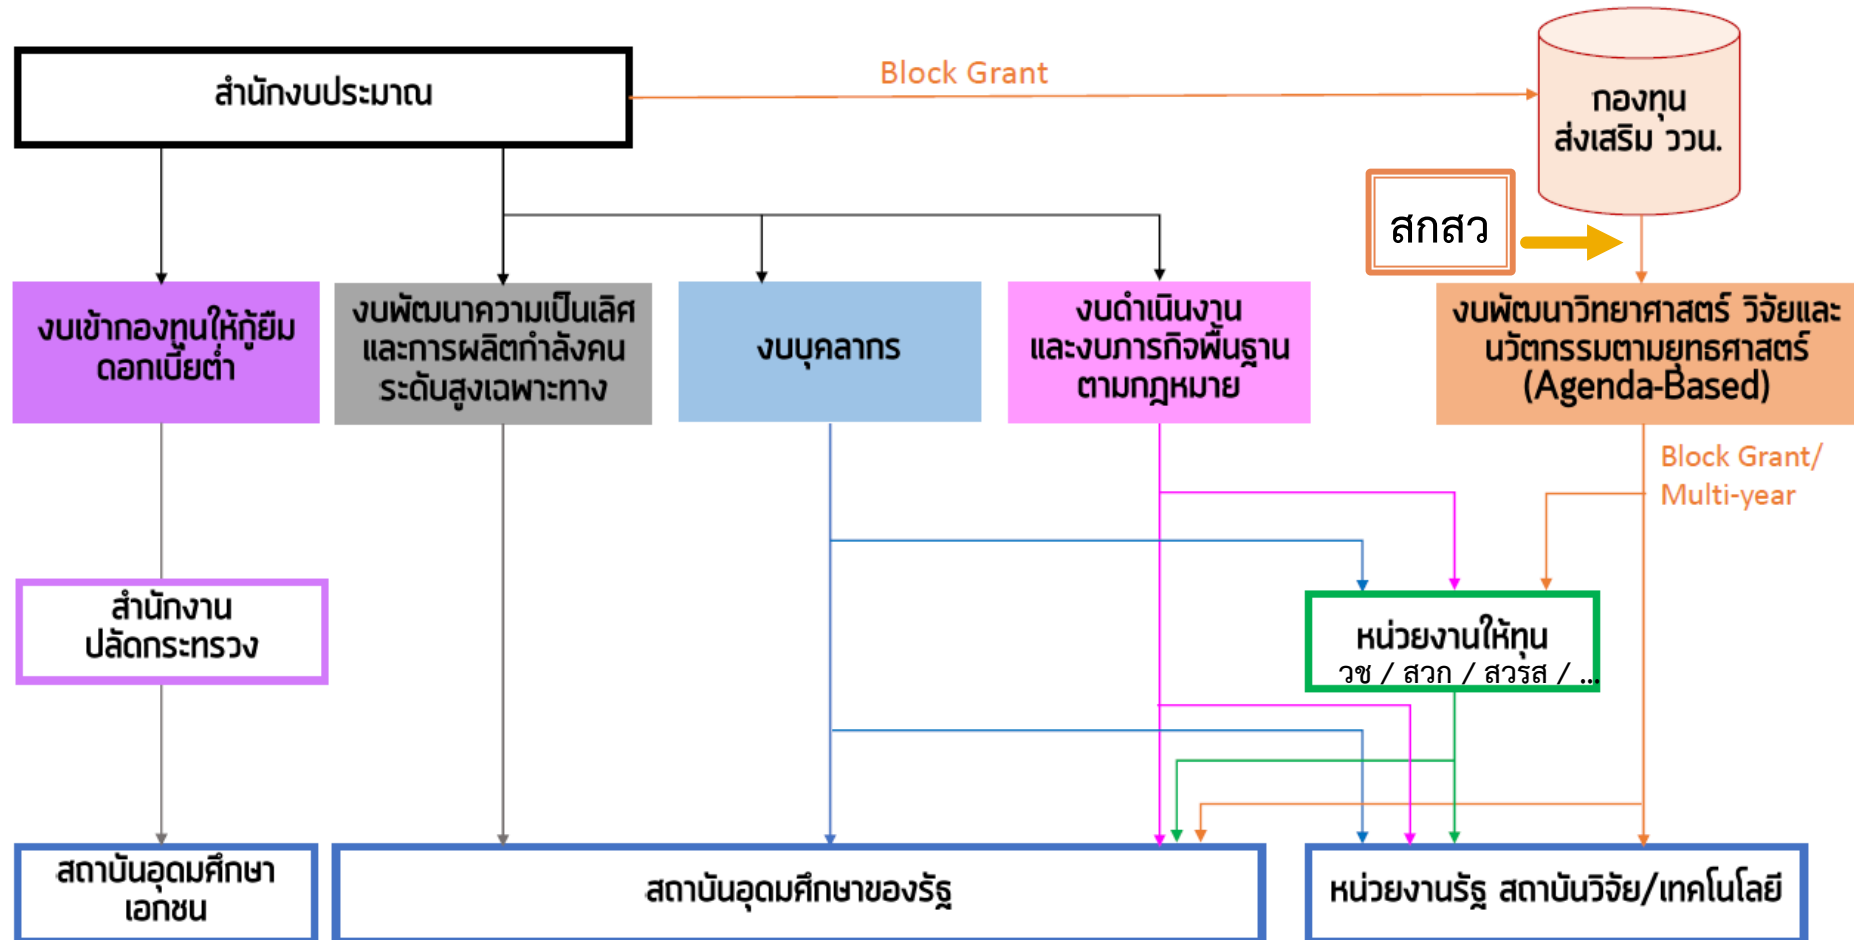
สำนักงบประมาณ

Block Grant

กองทุน ส่งเสริม ววน.

สกสว

งบเข้ากองทุนให้กู้ยืม ดอกเบี้ยต่ำ

งบพัฒนาความเป็นเลิศ และการผลิตกำลังคน ระดับสูงเฉพาะทาง

งบบุคลากร

งบดำเนินงาน และงบภารกิจพื้นฐาน ตามกฎหมาย

งบพัฒนาวิทยาศาสตร์ วิจัยและ นวัตกรรมตามยุทธศาสตร์ (Agenda-Based)

Block Grant/ Multi-year

สำนักงาน ปลัดกระทรวง

หน่วยงานให้ทุน วช / สวก / สวรส / ...

สถาบันอุดมศึกษา เอกชน

สถาบันอุดมศึกษาของรัฐ

หน่วยงานรัฐ สถาบันวิจัย/เทคโนโลยี